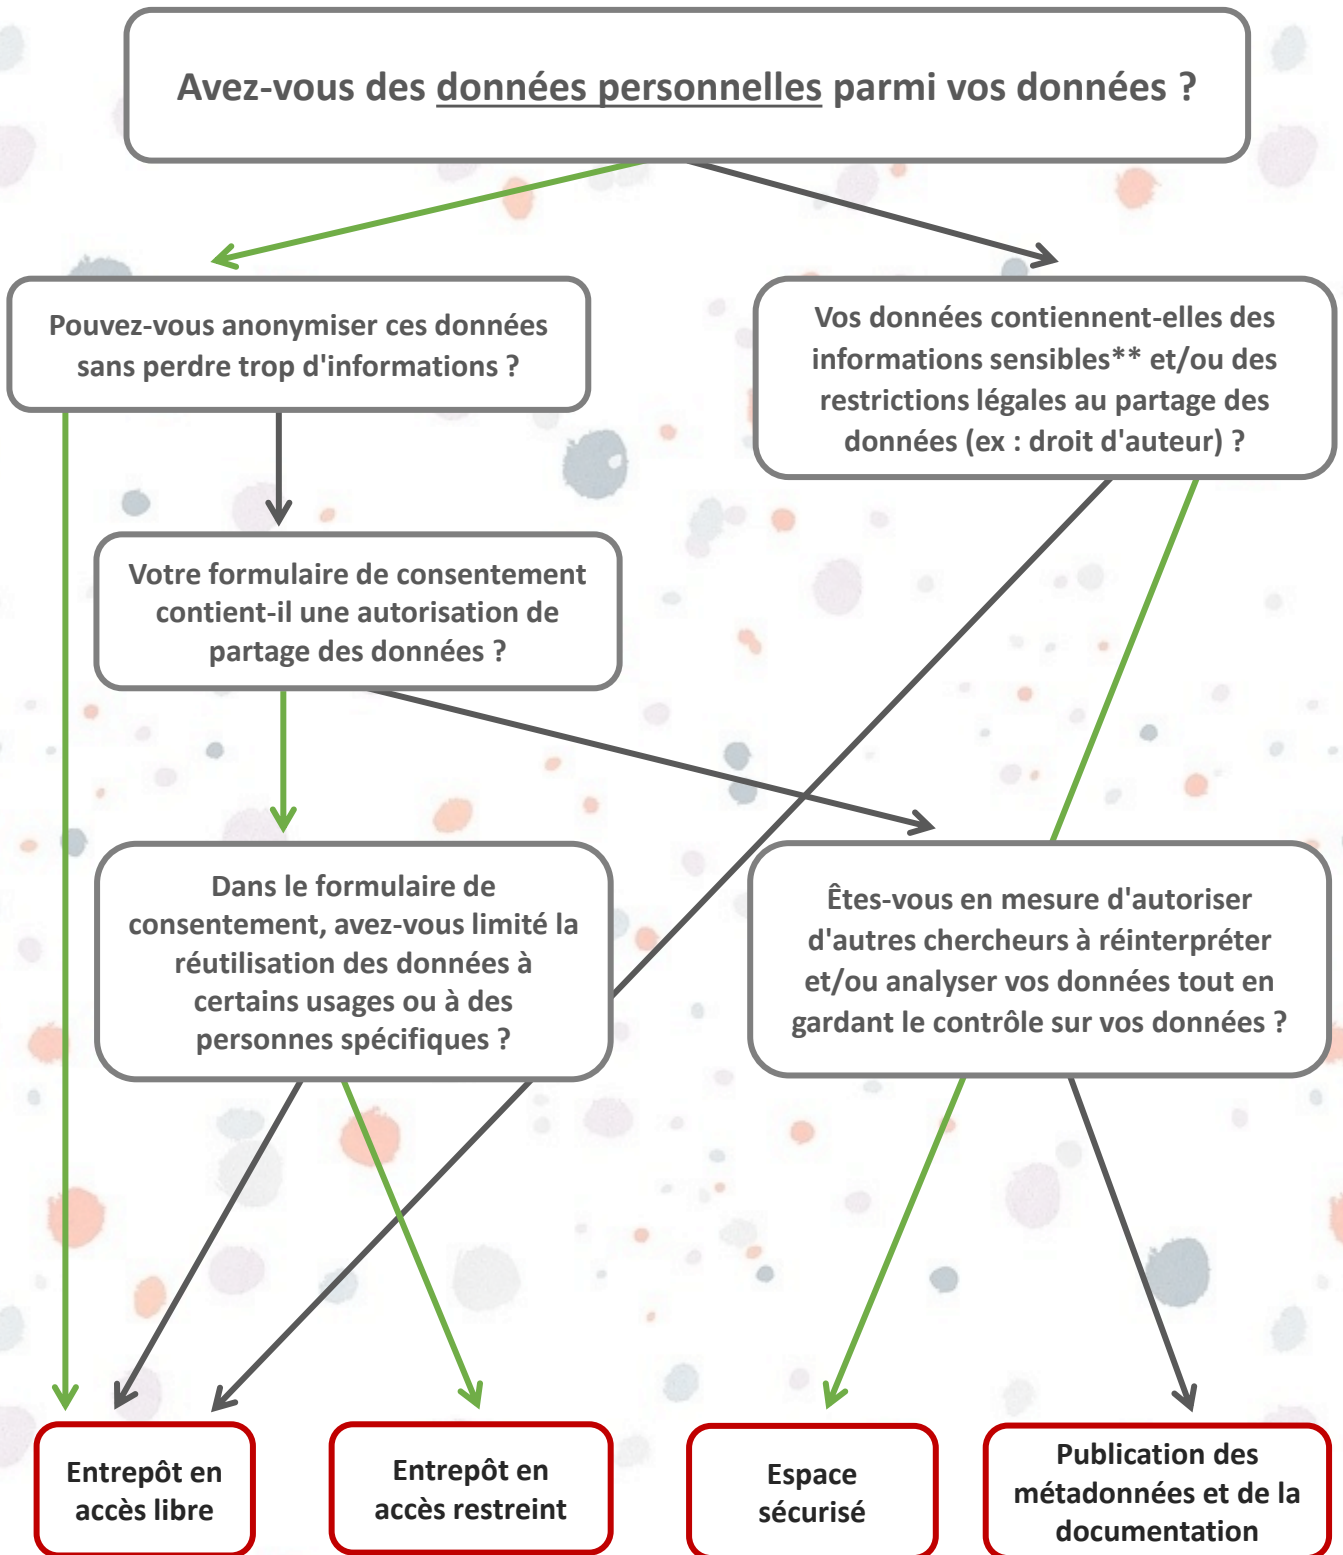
Avez-vous des données personnelles parmi vos données ?

Pouvez-vous anonymiser ces données sans perdre trop d'informations ?

Vos données contiennent-elles des informations sensibles** et/ou des restrictions légales au partage des données (ex : droit d'auteur) ?

Votre formulaire de consentement contient-il une autorisation de partage des données ?

Dans le formulaire de consentement, avez-vous limité la réutilisation des données à certains usages ou à des personnes spécifiques ?

Êtes-vous en mesure d'autoriser d'autres chercheurs à réinterpréter et/ou analyser vos données tout en gardant le contrôle sur vos données ?

Entrepôt en accès libre

Entrepôt en accès restreint

Espace sécurisé

Publication des métadonnées et de la documentation